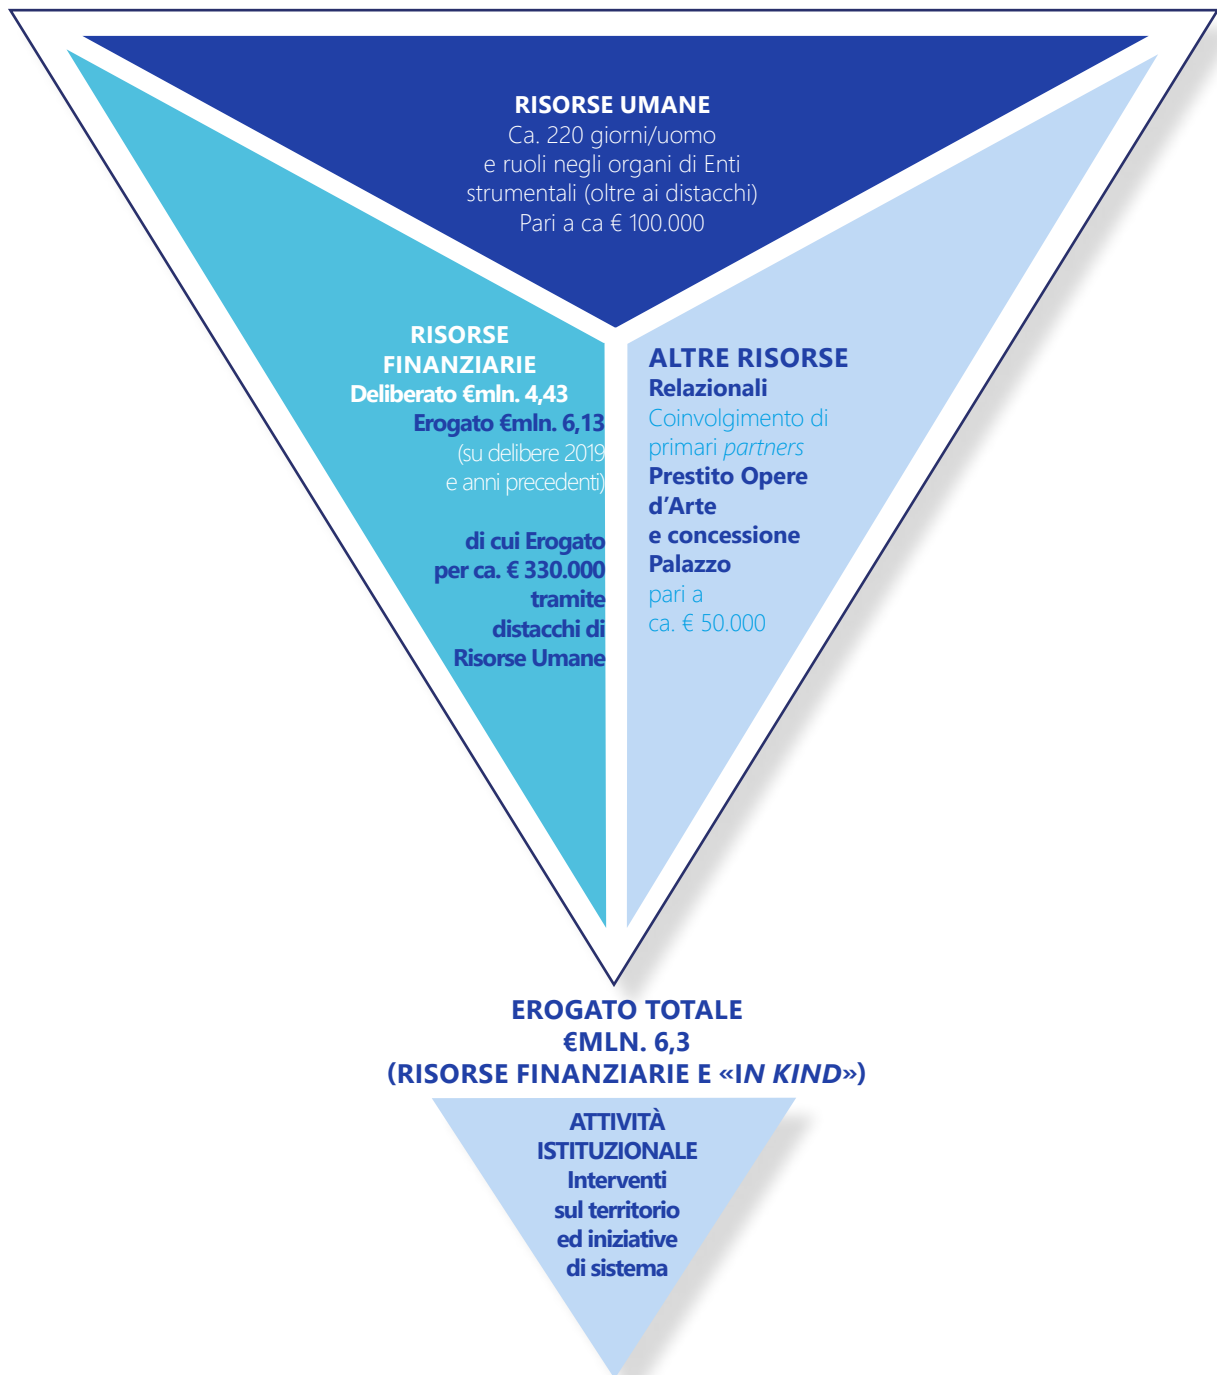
RISORSE UMANE
Ca. 220 giorni/uomo
e ruoli negli organi di Enti strumentali (oltre ai distacchi)
Pari a ca € 100.000

RISORSE FINANZIARIE
Deliberato €mln. 4,43
Erogato €mln. 6,13
(su delibere 2019 e anni precedenti)

di cui Erogato per ca. € 330.000 tramite distacchi di Risorse Umane

ALTRE RISORSE
Relazionali
Coinvolgimento di primari *partners*
Prestito Opere d'Arte
e concessione Palazzo
pari a ca. € 50.000

EROGATO TOTALE
€MLN. 6,3
(RISORSE FINANZIARIE E «IN KIND»)

ATTIVITÀ ISTITUZIONALE
Interventi sul territorio ed iniziative di sistema